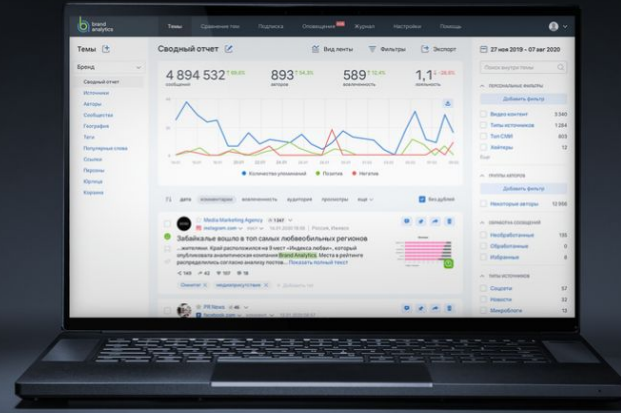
brand analytics

Темы   Сравнение тем   Подписка   Оповещения   Журнал   Настройки   Помощь

Темы

Бренд

Сводный отчет
Источники
Авторы
Сообщества
География
Теги
Популярные слова
Ссылки
Персоны
Юрлица
Корзина

Сводный отчет

Вид ленты   Фильтры   Экспорт

4 894 532 ↑61.6%
сообщения

893 ↑54.3%
авторов

589 ↑12.4%
вовлеченность

1,1 ↓-28.6%
заметность

Количество упоминаний   Позитив   Негатив

дата   комментарии   вовлеченность   аудитория   просмотры   еще

Без дублей

Media Marketing Agency
instagram.com   Россия, Ижевск

Забайкалье вошло в топ самых любвеобильных регионов

...жителями. Край расположился на 8 мест «Индекса любви», который опубликовала аналитическая компания Brand Analytics. Места в рейтинге распределились согласно анализу постов... Показать полный текст

PR News
facebook.com

27 ноя 2019 - 07 авг 2020

Поиск внутри темы

ПЕРСОНАЛЬНЫЕ ФИЛЬТРЫ

Добавить фильтр

Видео контент   3 540
Типы источников   1 284
Топ СМИ   603
Хейтеры   12

ГРУППЫ АВТОРОВ

Добавить фильтр

Некоторые авторы   12 956

ОБРАБОТКА СООБЩЕНИЙ

Необработанные   135
Обработанные   0
Избранные   8

ТИПЫ ИСТОЧНИКОВ

Соцсети   57
Новости   32
Микроблоги   13